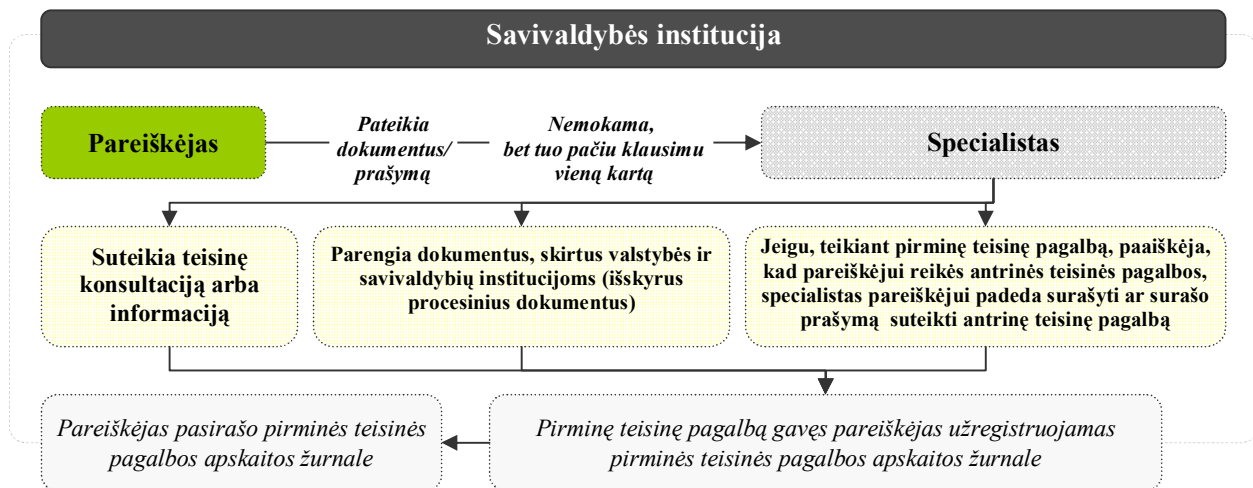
Savivaldybės institucija

Pareiškėjas

Pateikia dokumentus/ prašymą

Nemokama, bet tuo pačiu klausimu vieną kartą

Specialistas

Suteikia teisinę konsultaciją arba informaciją

Parengia dokumentus, skirtus valstybės ir savivaldybių institucijoms (išskyrus procesinius dokumentus)

Jeigu, teikiant pirminę teisinę pagalbą, paaiškėja, kad pareiškėjui reikės antrinės teisinės pagalbos, specialistas pareiškėjui padeda surašyti ar surašo prašymą suteikti antrinę teisinę pagalbą

Pirminę teisinę pagalbą gavęs pareiškėjas užregistruojamas pirminės teisinės pagalbos apskaitos žurnale

Pareiškėjas pasirašo pirminės teisinės pagalbos apskaitos žurnale